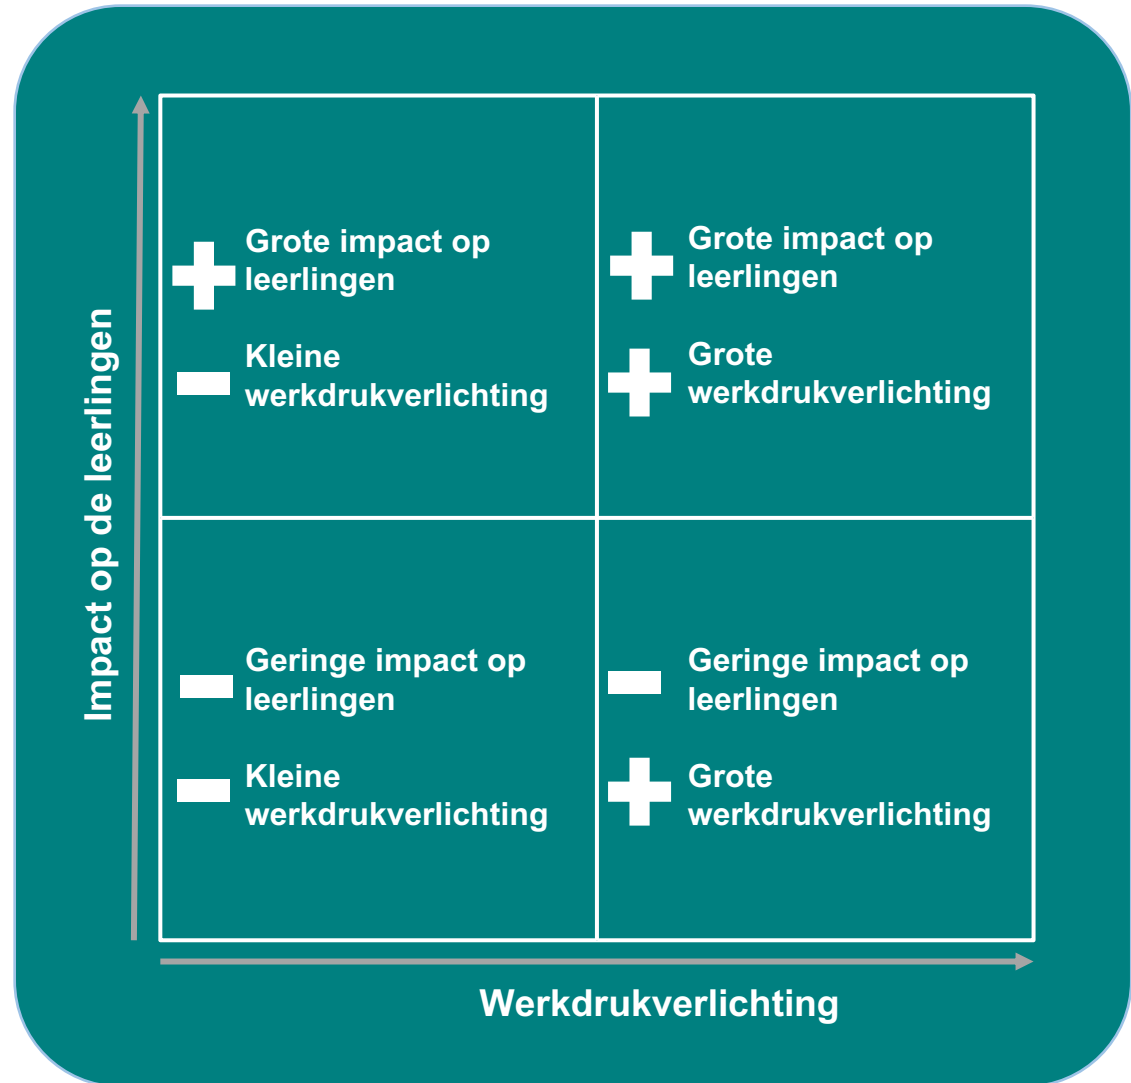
Impact op de leerlingen

+ Grote impact op leerlingen
– Kleine werkdrukverlichting

+ Grote impact op leerlingen
+ Grote werkdrukverlichting

– Geringe impact op leerlingen
– Kleine werkdrukverlichting

– Geringe impact op leerlingen
+ Grote werkdrukverlichting

Werkdrukverlichting